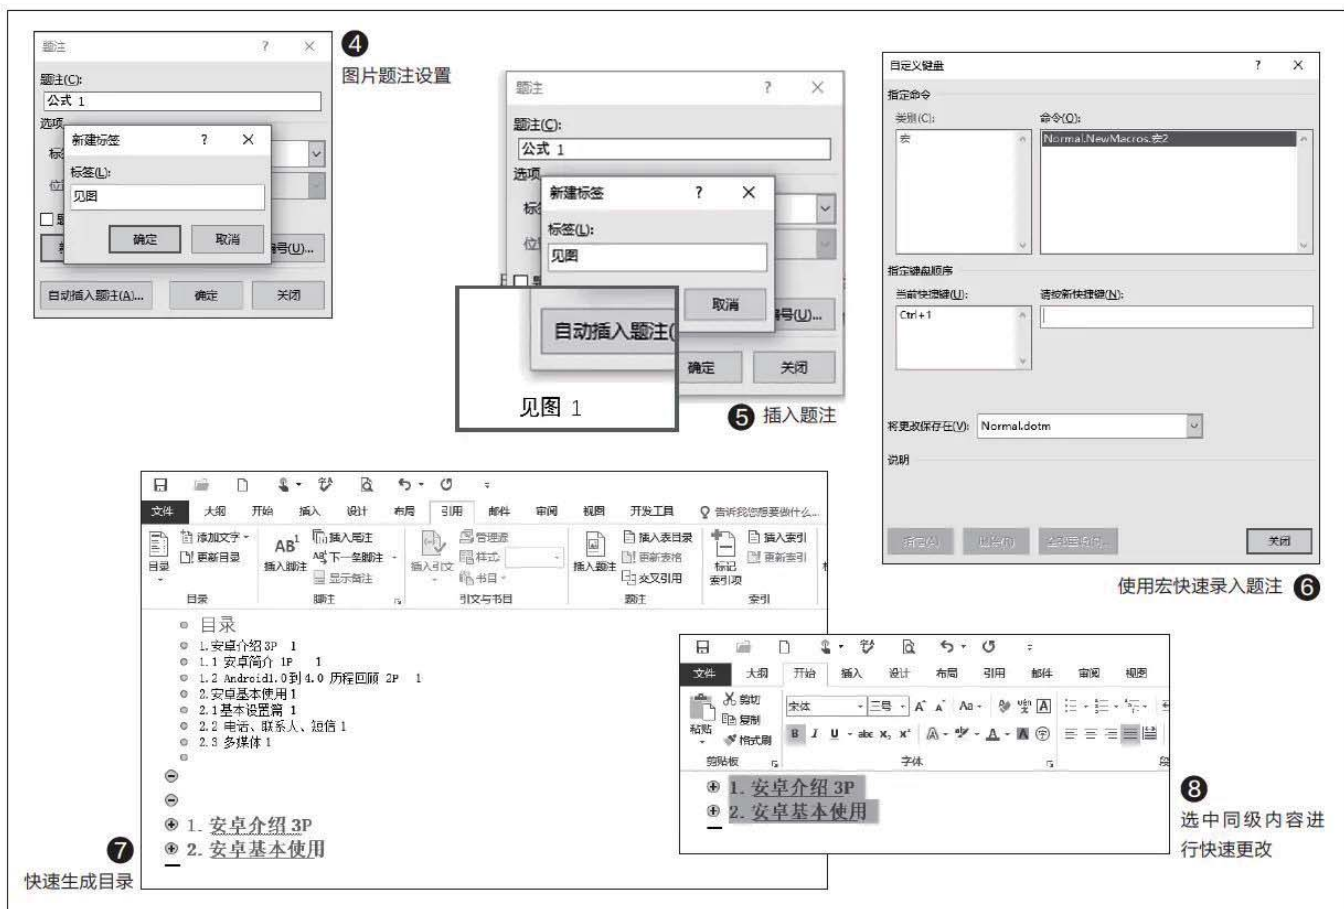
题注 ? ×

题注(C):

公式 1

选项

新建标签 ? ×

标签(L):

见图

确定 取消

号(U)...

自动插入题注(A)... 确定 关闭

4 图片题注设置

题注 ? ×

题注(C):

公式 1

选项

新建标签 ? ×

标签(L):

见图

取消

号(U)...

自动插入题注(

确定 关闭

见图 1

5 插入题注

自定义键盘 ? ×

指定命令

类别(C):

宏

命令(O):

Normal.NewMacros.宏2

指定键盘顺序

当前快捷键(U):

Ctrl+1

请按新快捷键(N):

将更改保存在(V): Normal.dotm

说明

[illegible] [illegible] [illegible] 关闭

使用宏快速录入题注 6

文件 大纲 开始 插入 设计 布局 引用 邮件 审阅 视图 开发工具 告诉我您想要做什么...

目录 添加文字 更新目录 AB¹ 插入脚注 插入尾注 下一条脚注 显示备注 插入引文 管理源 样式 书目 插入题注 插入表目录 更新表格 交叉引用 标记索引项 插入索引 更新索引

目录 脚注 引文与书目 题注 索引

目录

1.安卓介绍3P 1

1.1 安卓简介 1P 1

1.2 Android1.0到4.0 历程回顾 2P 1

2.安卓基本使用1

2.1基本设置篇 1

2.2 电话、联系人、短信 1

2.3 多媒体 1

1. 安卓介绍3P

2. 安卓基本使用

7 快速生成目录

文件 大纲 开始 插入 设计 布局 引用 邮件 审阅 视图

剪切 复制 粘贴 格式刷 宋体 三号

剪贴板 字体

1. 安卓介绍3P

2. 安卓基本使用

8 选中同级内容进行快速更改